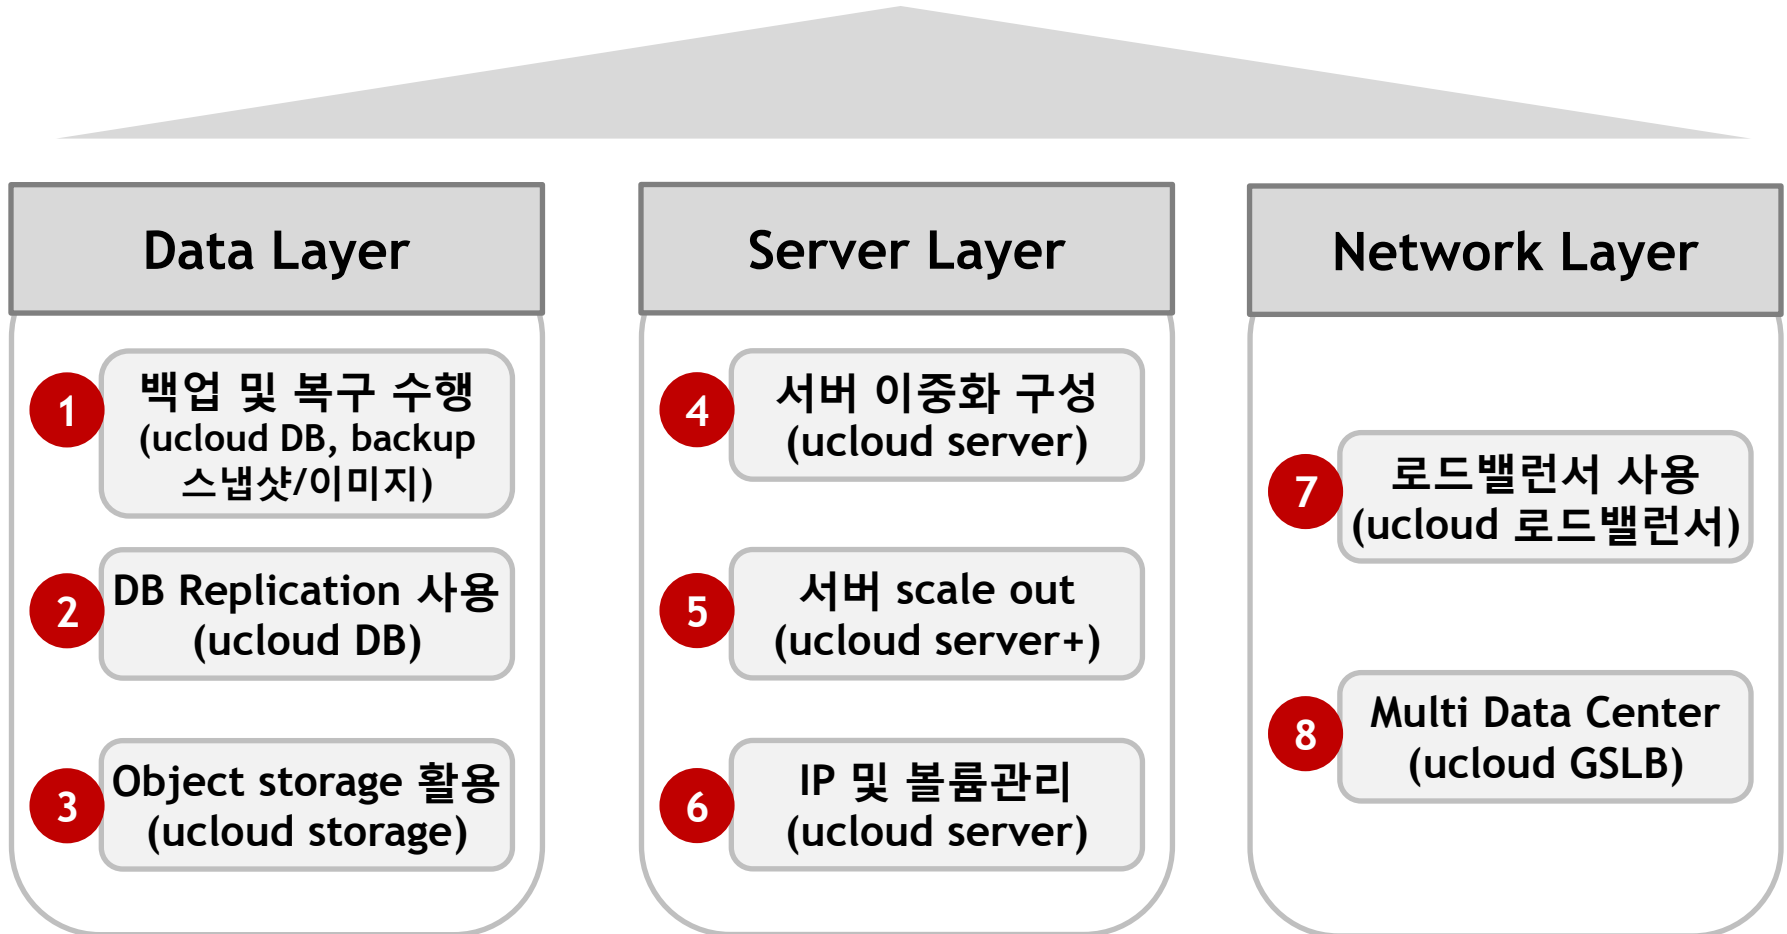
Data Layer

1 백업 및 복구 수행 (ucloud DB, backup 스냅샷/이미지)

2 DB Replication 사용 (ucloud DB)

3 Object storage 활용 (ucloud storage)

Server Layer

4 서버 이중화 구성 (ucloud server)

5 서버 scale out (ucloud server+)

6 IP 및 볼륨관리 (ucloud server)

Network Layer

7 로드밸런서 사용 (ucloud 로드밸런서)

8 Multi Data Center (ucloud GSLB)